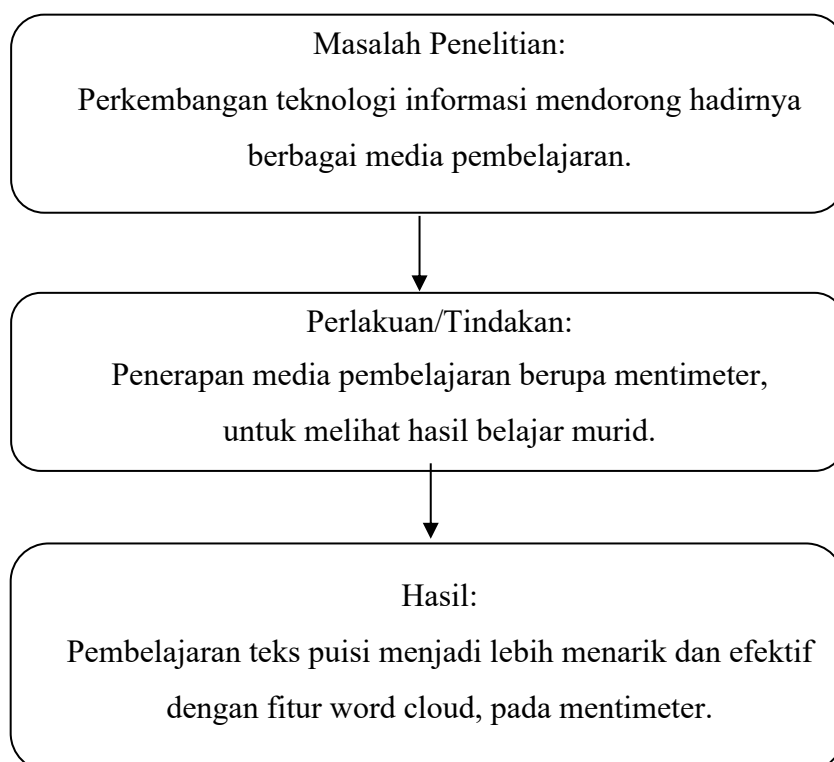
Masalah Penelitian:
Perkembangan teknologi informasi mendorong hadirnya berbagai media pembelajaran.

Perlakuan/Tindakan:
Penerapan media pembelajaran berupa mentimeter, untuk melihat hasil belajar murid.

Hasil:
Pembelajaran teks puisi menjadi lebih menarik dan efektif dengan fitur word cloud, pada mentimeter.